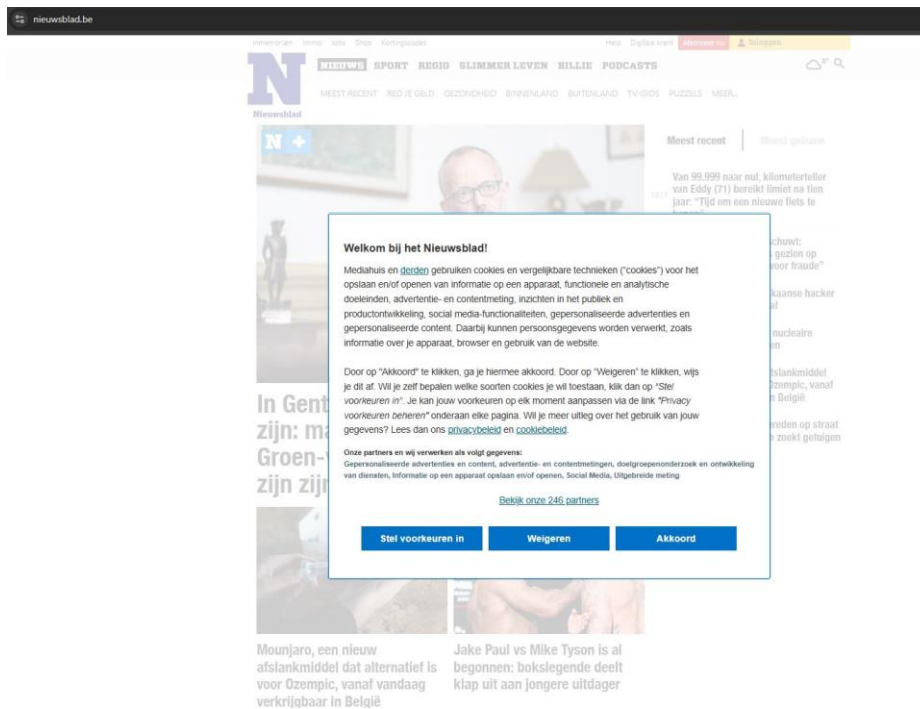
nieuwsblad.be

Immoscoop Immo Jobs Shop Kortingscodes

Help Digitale krant Abonneer nu Inloggen

N Nieuwsblad

NIEUWS SPORT REGIO SLIMMER LEVEN BILLIE PODCASTS

MEEST RECENT RED JE GELD GEZONDHEID BINNENLAND BUITENLAND TV-GIDS PUZZELS MEER...

N +

Meest recent Meest gelezen

Van 99.999 naar nul, kilometerteller van Eddy (71) bereikt limiet na tien jaar: "Tijd om een nieuwe fiets te

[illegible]chuwt: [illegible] gezien op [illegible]voor fraude"

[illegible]kaanse hacker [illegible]d

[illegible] nucleaire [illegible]en

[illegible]slankmiddel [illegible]Ozempic, vanaf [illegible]n België

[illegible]reden op straat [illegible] zoekt getuigen

In Gent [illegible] zijn: ma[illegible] Groen-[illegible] zijn zijn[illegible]

Welkom bij het Nieuwsblad!

Mediahuis en derden gebruiken cookies en vergelijkbare technieken ("cookies") voor het opslaan en/of openen van informatie op een apparaat, functionele en analytische doeleinden, advertentie- en contentmeting, inzichten in het publiek en productontwikkeling, social media-functionaliteiten, gepersonaliseerde advertenties en gepersonaliseerde content. Daarbij kunnen persoonsgegevens worden verwerkt, zoals informatie over je apparaat, browser en gebruik van de website.

Door op "Akkoord" te klikken, ga je hiermee akkoord. Door op "Weigeren" te klikken, wijs je dit af. Wil je zelf bepalen welke soorten cookies je wil toestaan, klik dan op "Stel voorkeuren in". Je kan jouw voorkeuren op elk moment aanpassen via de link "Privacy voorkeuren beheren" onderaan elke pagina. Wil je meer uitleg over het gebruik van jouw gegevens? Lees dan ons privacybeleid en cookiebeleid.

Onze partners en wij verwerken als volgt gegevens:
Gepersonaliseerde advertenties en content, advertentie- en contentmetingen, doelgroepenonderzoek en ontwikkeling van diensten, Informatie op een apparaat opslaan en/of openen, Social Media, Uitgebreide meting

Bekijk onze 246 partners

Stel voorkeuren in Weigeren Akkoord

Mounjaro, een nieuw afslankmiddel dat alternatief is voor Ozempic, vanaf vandaag verkrijgbaar in België

Jake Paul vs Mike Tyson is al begonnen: bokslegende deelt klap uit aan jongere uitdager